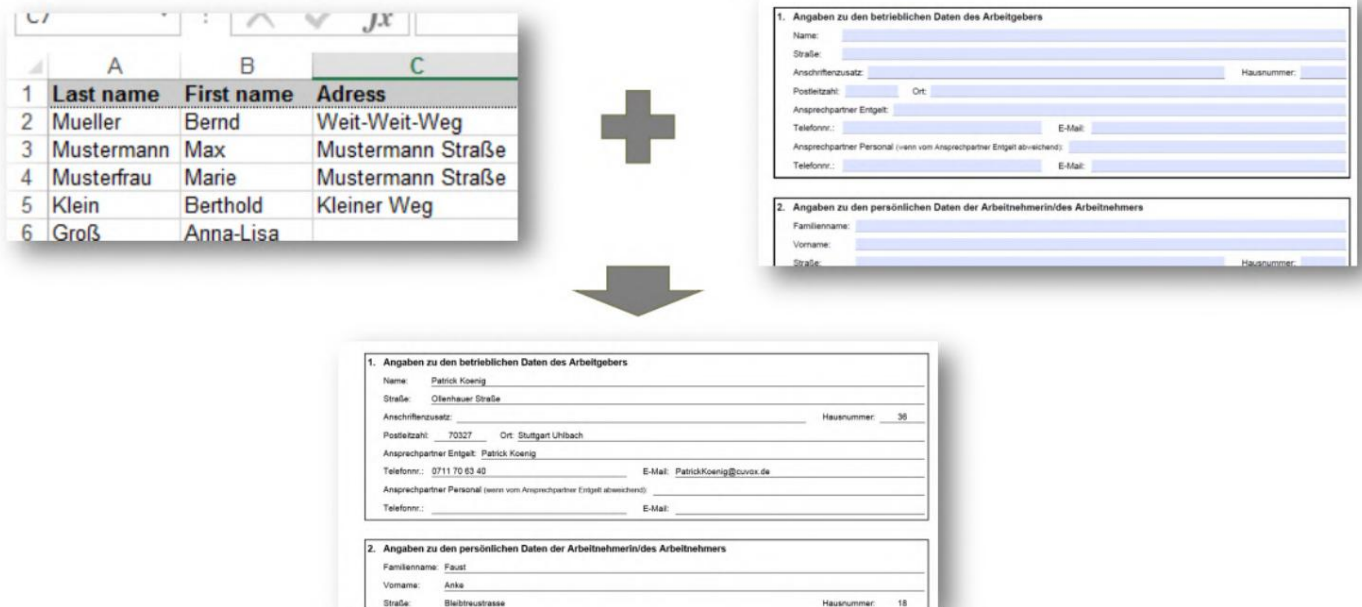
C7 : $fx$

| | A | B | C |
|---|---|---|---|
| 1 | Last name | First name | Adress |
| 2 | Mueller | Bernd | Weit-Weit-Weg |
| 3 | Mustermann | Max | Mustermann Straße |
| 4 | Musterfrau | Marie | Mustermann Straße |
| 5 | Klein | Berthold | Kleiner Weg |
| 6 | Groß | Anna-Lisa | |

1. Angaben zu den betrieblichen Daten des Arbeitgebers
Name:
Straße:
Anschriftenzusatz: Hausnummer:
Postleitzahl: Ort:
Ansprechpartner Entgelt:
Telefonnr.: E-Mail:
Ansprechpartner Personal (wenn vom Ansprechpartner Entgelt abweichend):
Telefonnr.: E-Mail:

2. Angaben zu den persönlichen Daten der Arbeitnehmerin/des Arbeitnehmers
Familienname:
Vorname:
Straße: Hausnummer:

1. Angaben zu den betrieblichen Daten des Arbeitgebers
Name: Patrick Koenig
Straße: Ollenhauer Straße
Anschriftenzusatz: Hausnummer: 36
Postleitzahl: 70327 Ort: Stuttgart Uhlbach
Ansprechpartner Entgelt: Patrick Koenig
Telefonnr.: 0711 70 63 40 E-Mail: PatrickKoenig@cuvox.de
Ansprechpartner Personal (wenn vom Ansprechpartner Entgelt abweichend):
Telefonnr.: E-Mail:

2. Angaben zu den persönlichen Daten der Arbeitnehmerin/des Arbeitnehmers
Familienname: Faust
Vorname: Anke
Straße: Bleibtreustrasse Hausnummer: 18